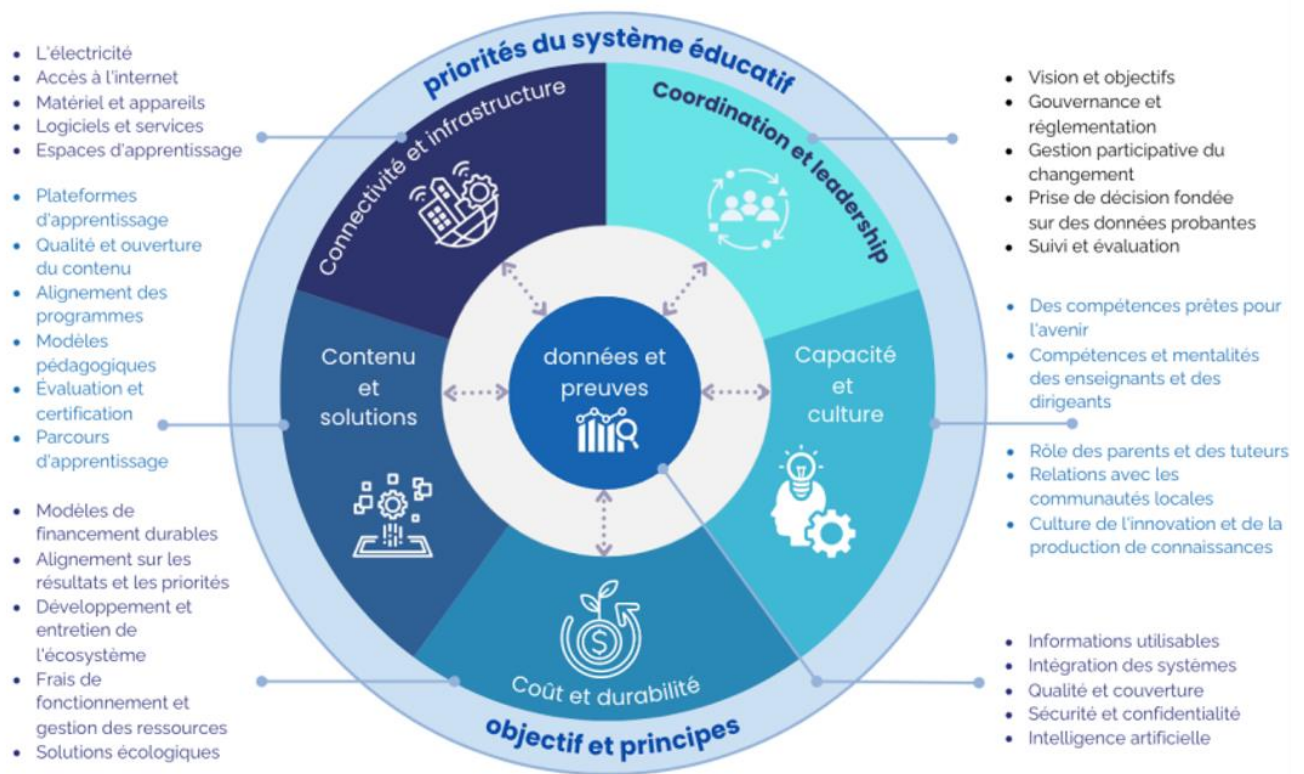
- L'électricité
- Accès à l'internet
- Matériel et appareils
- Logiciels et services
- Espaces d'apprentissage

- Plateformes d'apprentissage
- Qualité et ouverture du contenu
- Alignement des programmes
- Modèles pédagogiques
- Évaluation et certification
- Parcours d'apprentissage

- Modèles de financement durables
- Alignement sur les résultats et les priorités
- Développement et entretien de l'écosystème
- Frais de fonctionnement et gestion des ressources
- Solutions écologiques

priorités du système éducatif

Connectivité et infrastructure

Coordination et leadership

Contenu et solutions

données et preuves

Capacité et culture

Coût et durabilité

objectif et principes

- Vision et objectifs
- Gouvernance et réglementation
- Gestion participative du changement
- Prise de décision fondée sur des données probantes
- Suivi et évaluation

- Des compétences prêtes pour l'avenir
- Compétences et mentalités des enseignants et des dirigeants

- Rôle des parents et des tuteurs
- Relations avec les communautés locales
- Culture de l'innovation et de la production de connaissances

- Informations utilisables
- Intégration des systèmes
- Qualité et couverture
- Sécurité et confidentialité
- Intelligence artificielle